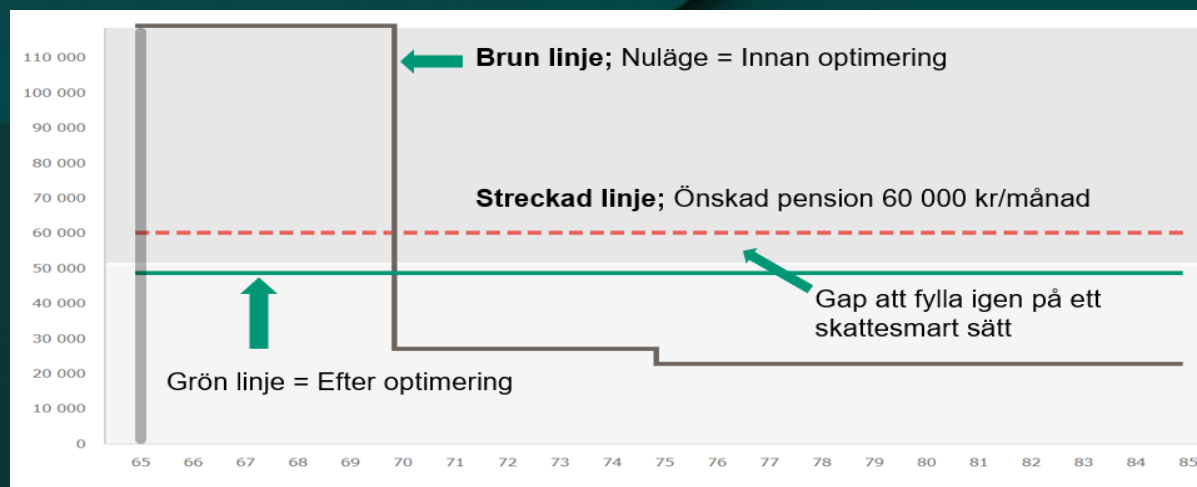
110 000
100 000
90 000
80 000
70 000
60 000
50 000
40 000
30 000
20 000
10 000
0

65 66 67 68 69 70 71 72 73 74 75 76 77 78 79 80 81 82 83 84 85

**Brun linje;** Nuläge = Innan optimering

**Streckad linje;** Önskad pension 60 000 kr/månad

Gap att fylla igen på ett skattesmart sätt

Grön linje = Efter optimering